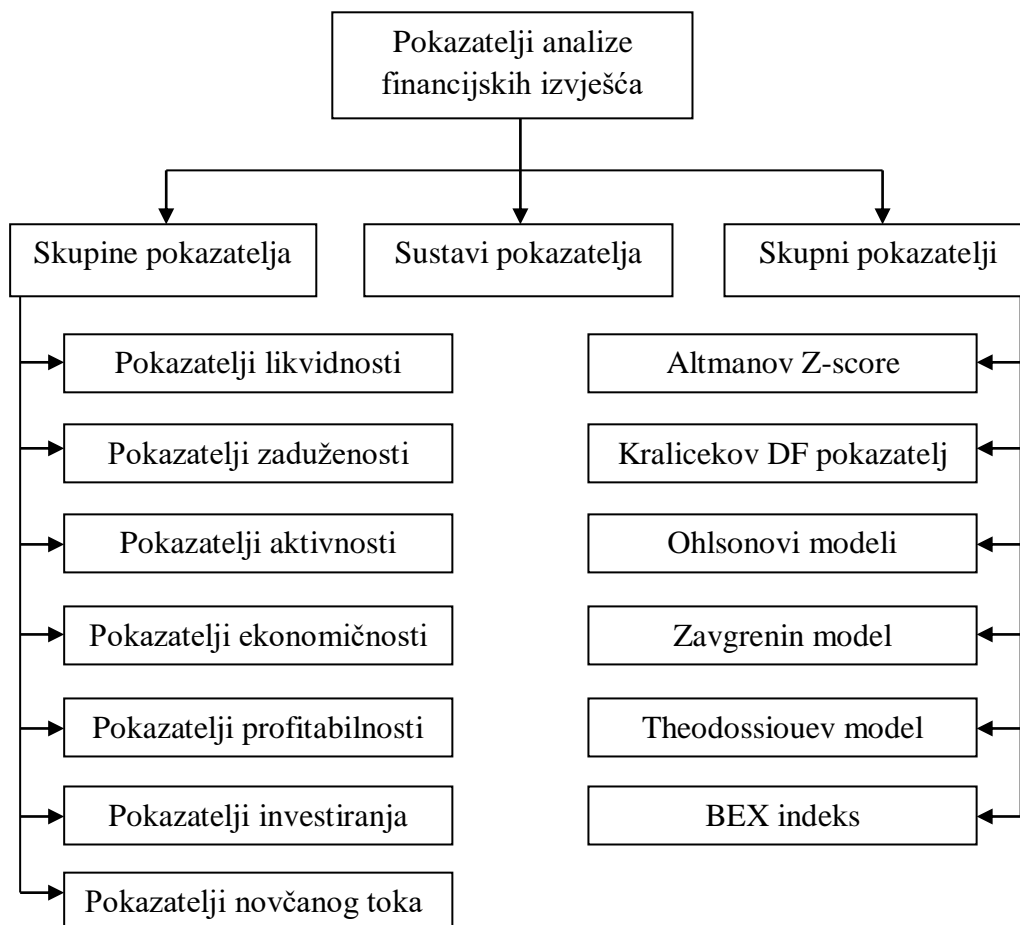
Pokazatelji analize financijskih izvješća

Skupine pokazatelja

Sustavi pokazatelja

Skupni pokazatelji

Pokazatelji likvidnosti

Pokazatelji zaduženosti

Pokazatelji aktivnosti

Pokazatelji ekonomičnosti

Pokazatelji profitabilnosti

Pokazatelji investiranja

Pokazatelji novčanog toka

Altmanov Z-score

Kralicekov DF pokazatelj

Ohlsonovi modeli

Zavgrenin model

Theodossiouev model

BEX indeks